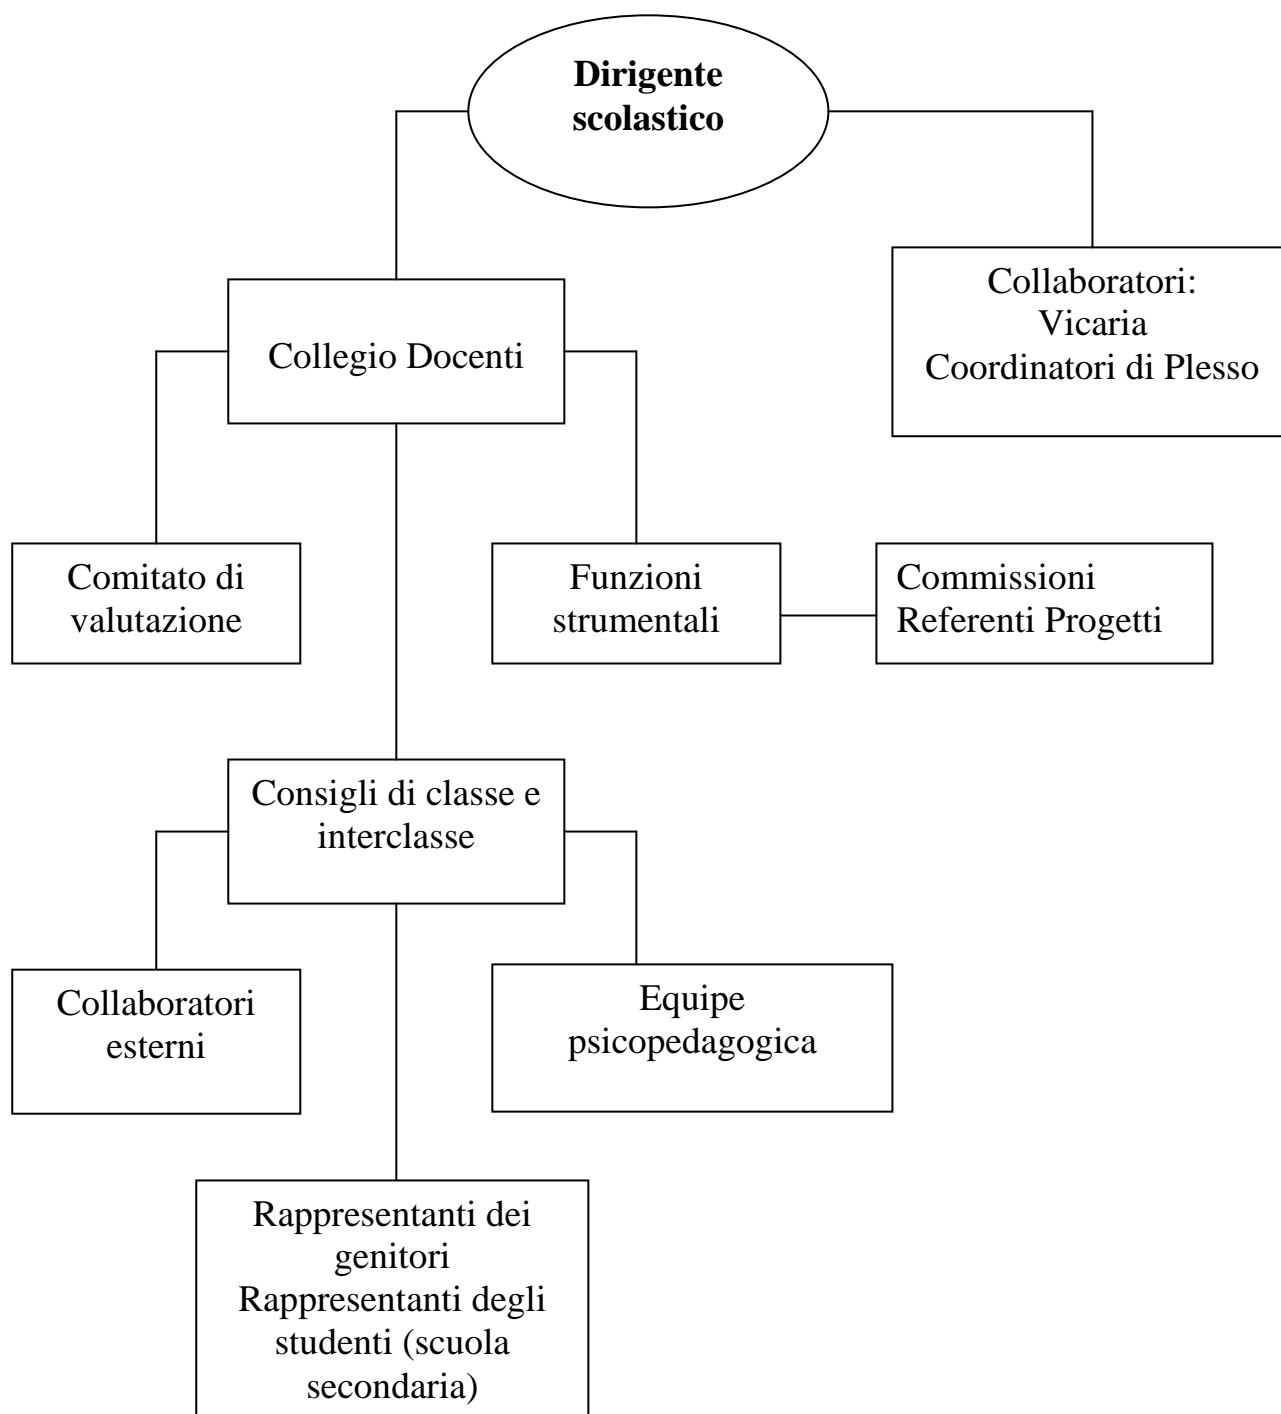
Dirigente scolastico

Collaboratori:
Vicaria
Coordinatori di Plesso

Collegio Docenti

Comitato di valutazione

Funzioni strumentali

Commissioni
Referenti Progetti

Consigli di classe e interclasse

Collaboratori esterni

Equipe psicopedagogica

Rappresentanti dei genitori
Rappresentanti degli studenti (scuola secondaria)